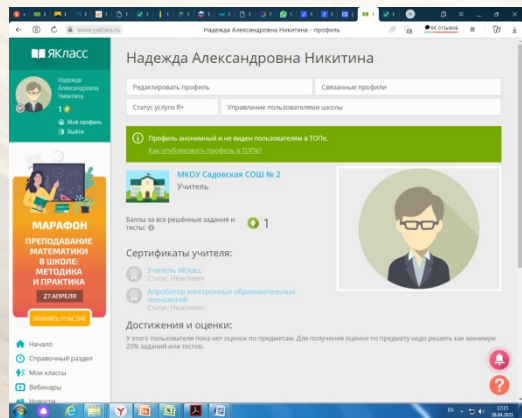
www.yaklass.ru Надежда Александровна Никитина - профиль

ЯКласс

Надежда Александровна Никитина

1

Мой профиль

Выйти

МАРАФОН

ПРЕПОДАВАНИЕ МАТЕМАТИКИ В ШКОЛЕ: МЕТОДИКА И ПРАКТИКА

27 АПРЕЛЯ

ПРИНЯТЬ УЧАСТИЕ

Начало

Справочный раздел

Мои классы

Вебинары

Надежда Александровна Никитина

Редактировать профиль

Связанные профили

Статус услуги Я+

Управление пользователями школы

Профиль анонимный и не виден пользователям в ТОПе.

Как опубликовать профиль в ТОПе?

МКОУ Садовская СОШ № 2

Учитель

Баллы за все решённые задания и тесты:

1

Сертификаты учителя:

Учитель ЯКласс

Статус: Неактивен

Апробатор электронных образовательных технологий

Статус: Неактивен

Достижения и оценки:

У этого пользователя пока нет оценок по предметам. Для получения оценки по предмету надо решить как минимум 20% заданий или тестов.

EN 17:15 26.04.2021